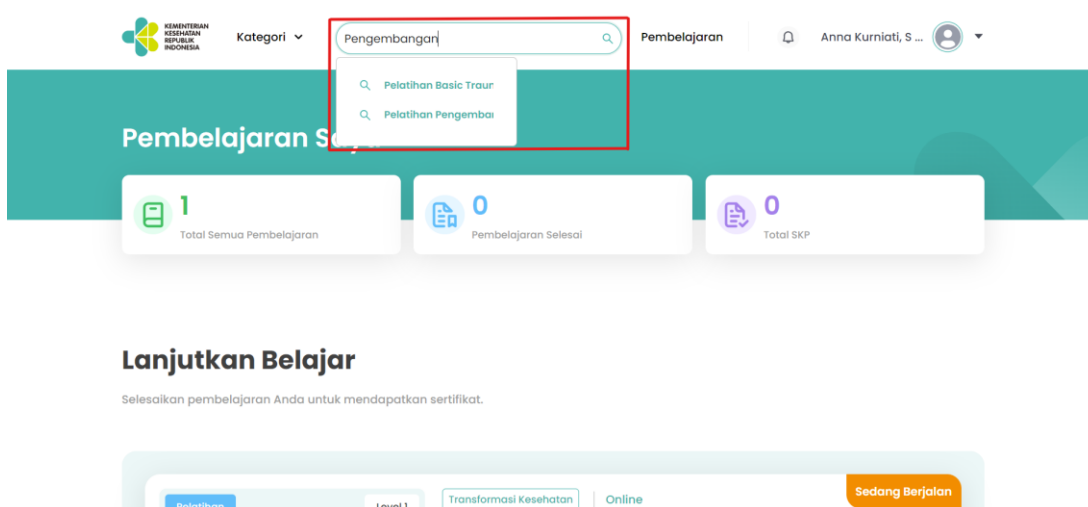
KEMENTERIAN KESEHATAN REPUBLIK INDONESIA

Kategori

Pengembangan

Pelatihan Basic Traur

Pelatihan Pengemba

Pembelajaran

Anna Kurniati, S ...

Pembelajaran Sa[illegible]

1
Total Semua Pembelajaran

0
Pembelajaran Selesai

0
Total SKP

Lanjutkan Belajar

Selesaikan pembelajaran Anda untuk mendapatkan sertifikat.

Pelatihan

Level 1

Transformasi Kesehatan

Online

Sedang Berjalan